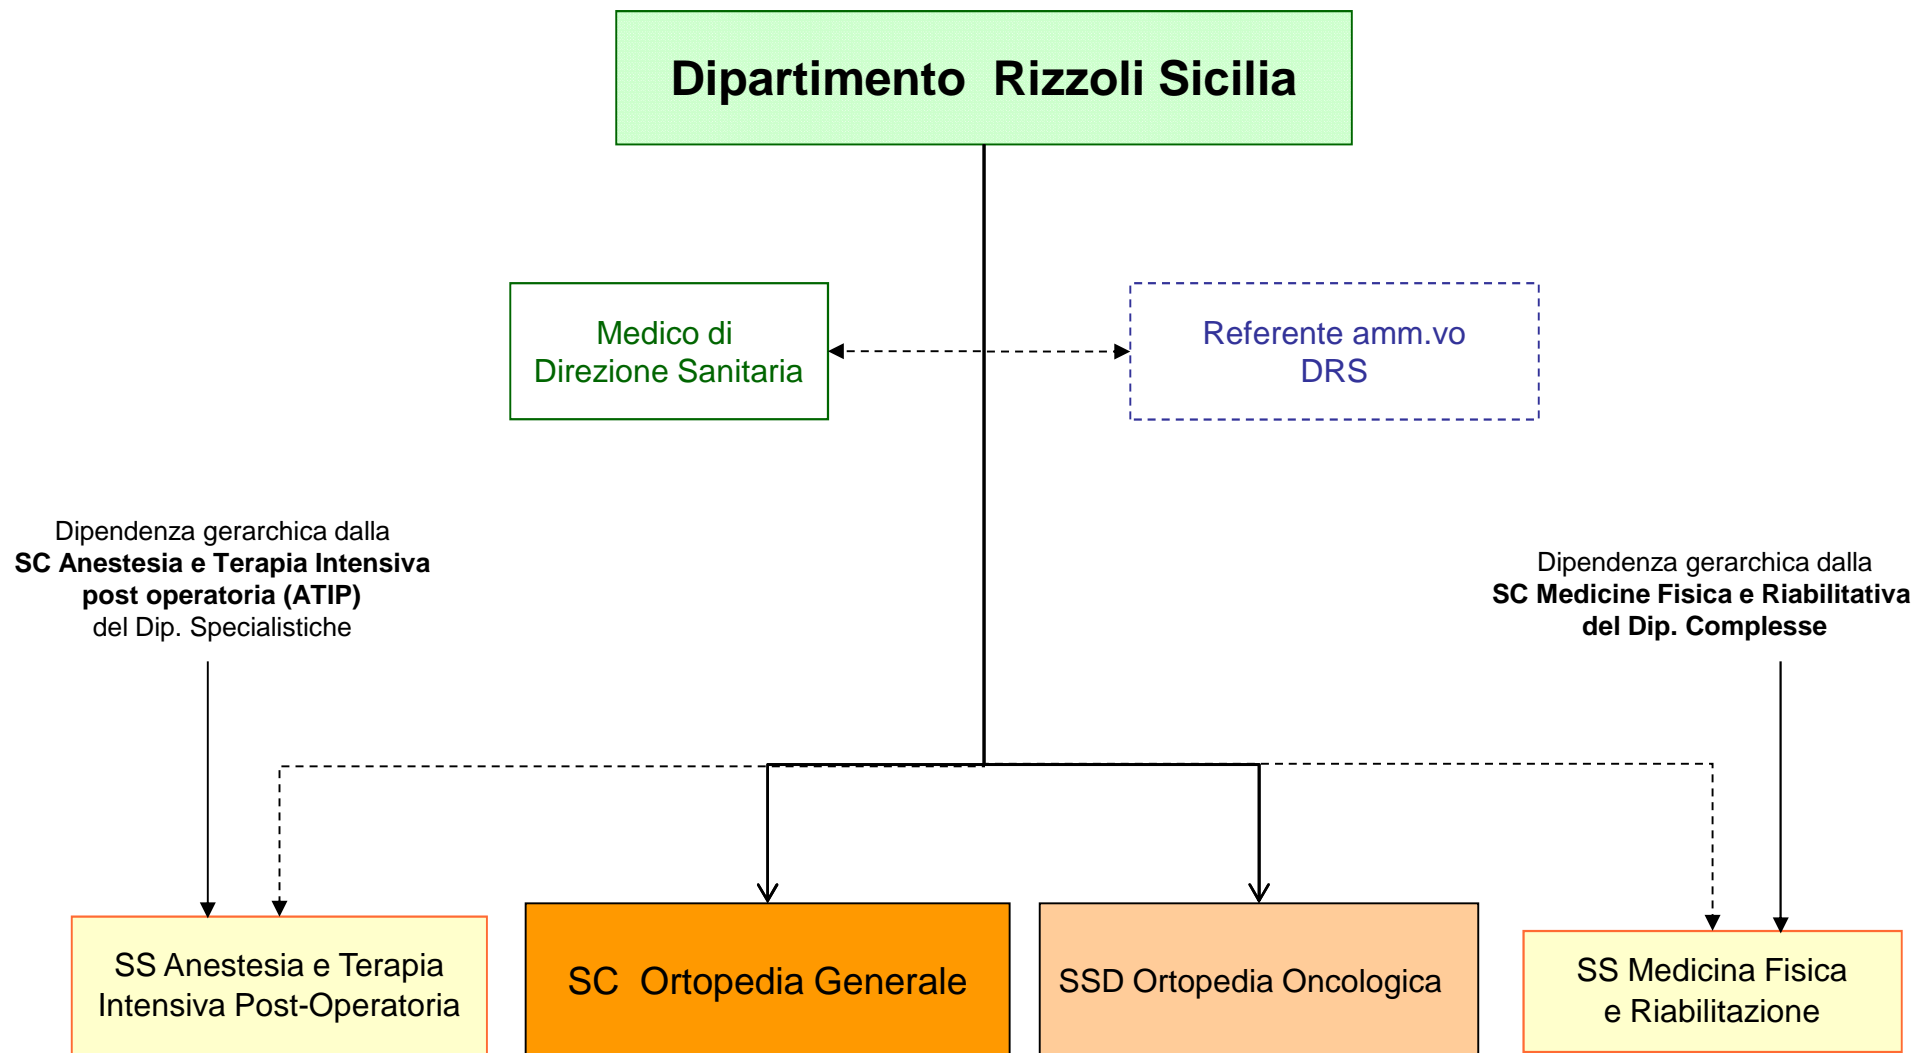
Dipartimento Rizzoli Sicilia

Medico di Direzione Sanitaria

Referente amm.vo DRS

Dipendenza gerarchica dalla **SC Anestesia e Terapia Intensiva post operatoria (ATIP)** del Dip. Specialistiche

Dipendenza gerarchica dalla **SC Medicine Fisica e Riabilitativa del Dip. Complesse**

SS Anestesia e Terapia Intensiva Post-Operatoria

SC Ortopedia Generale

SSD Ortopedia Oncologica

SS Medicina Fisica e Riabilitazione